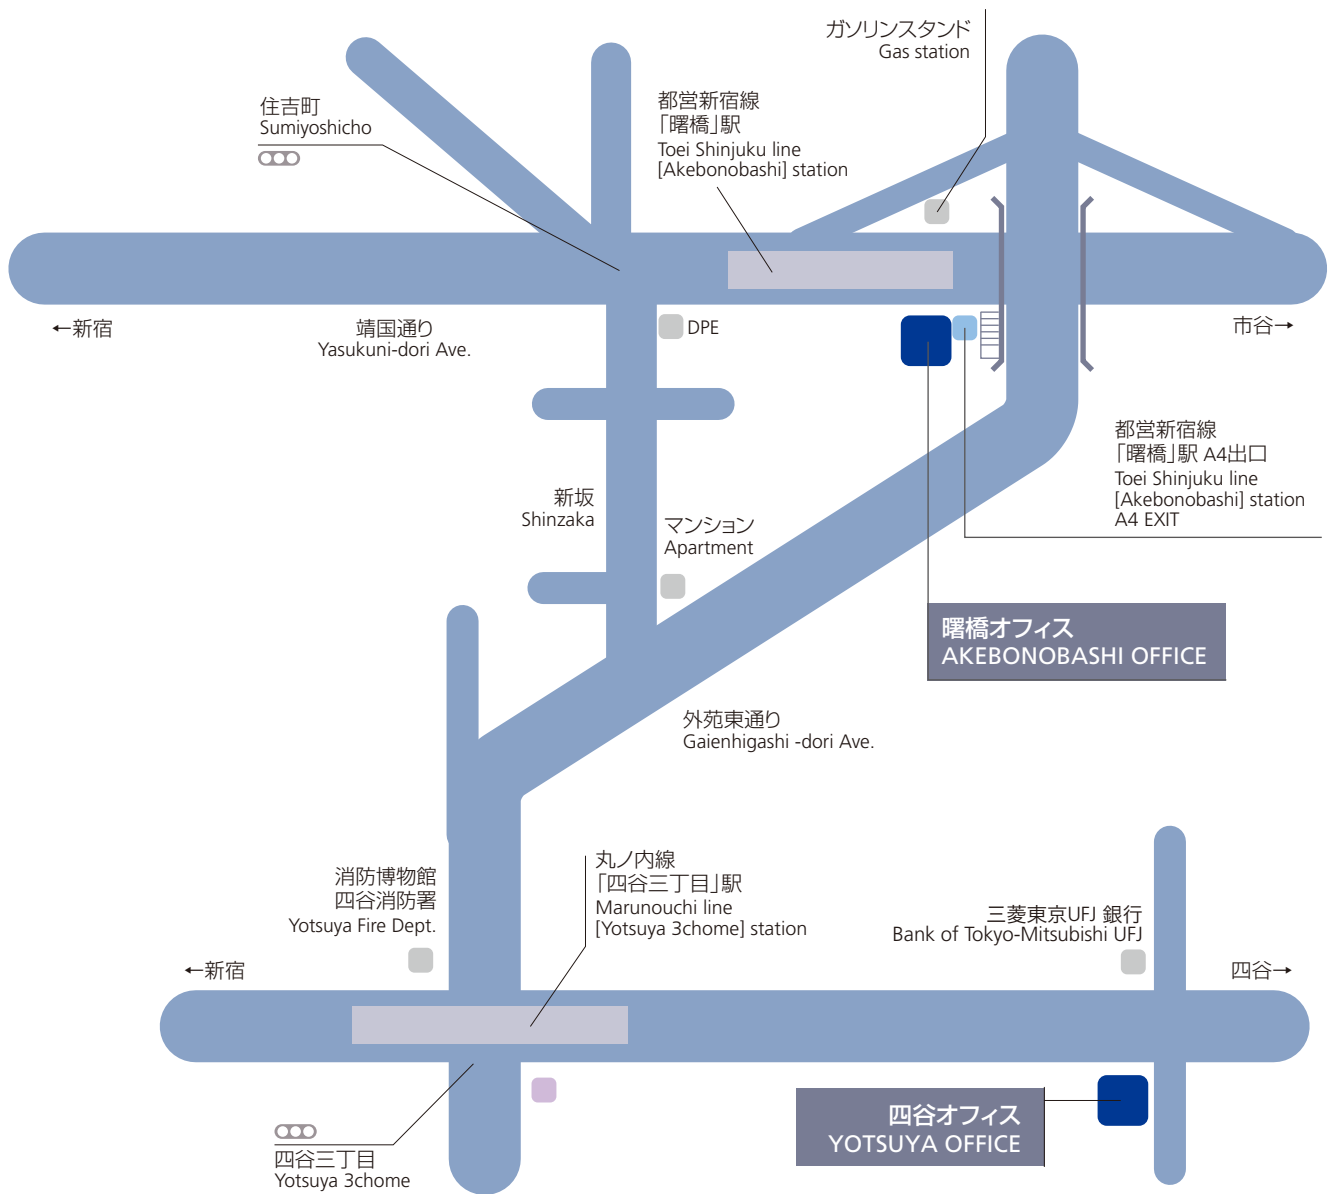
ガソリンスタンド
Gas station

住吉町
Sumiyoshicho

都営新宿線
「曙橋」駅
Toei Shinjuku line
[Akebonobashi] station

←新宿

靖国通り
Yasukuni-dori Ave.

DPE

市谷→

都営新宿線
「曙橋」駅 A4出口
Toei Shinjuku line
[Akebonobashi] station
A4 EXIT

新坂
Shinzaka

マンション
Apartment

曙橋オフィス
AKEBONOBASHI OFFICE

外苑東通り
Gaienhigashi -dori Ave.

消防博物館
四谷消防署
Yotsuya Fire Dept.

丸ノ内線
「四谷三丁目」駅
Marunouchi line
[Yotsuya 3chome] station

三菱東京UFJ 銀行
Bank of Tokyo-Mitsubishi UFJ

←新宿

四谷→

四谷オフィス
YOTSUYA OFFICE

四谷三丁目
Yotsuya 3chome